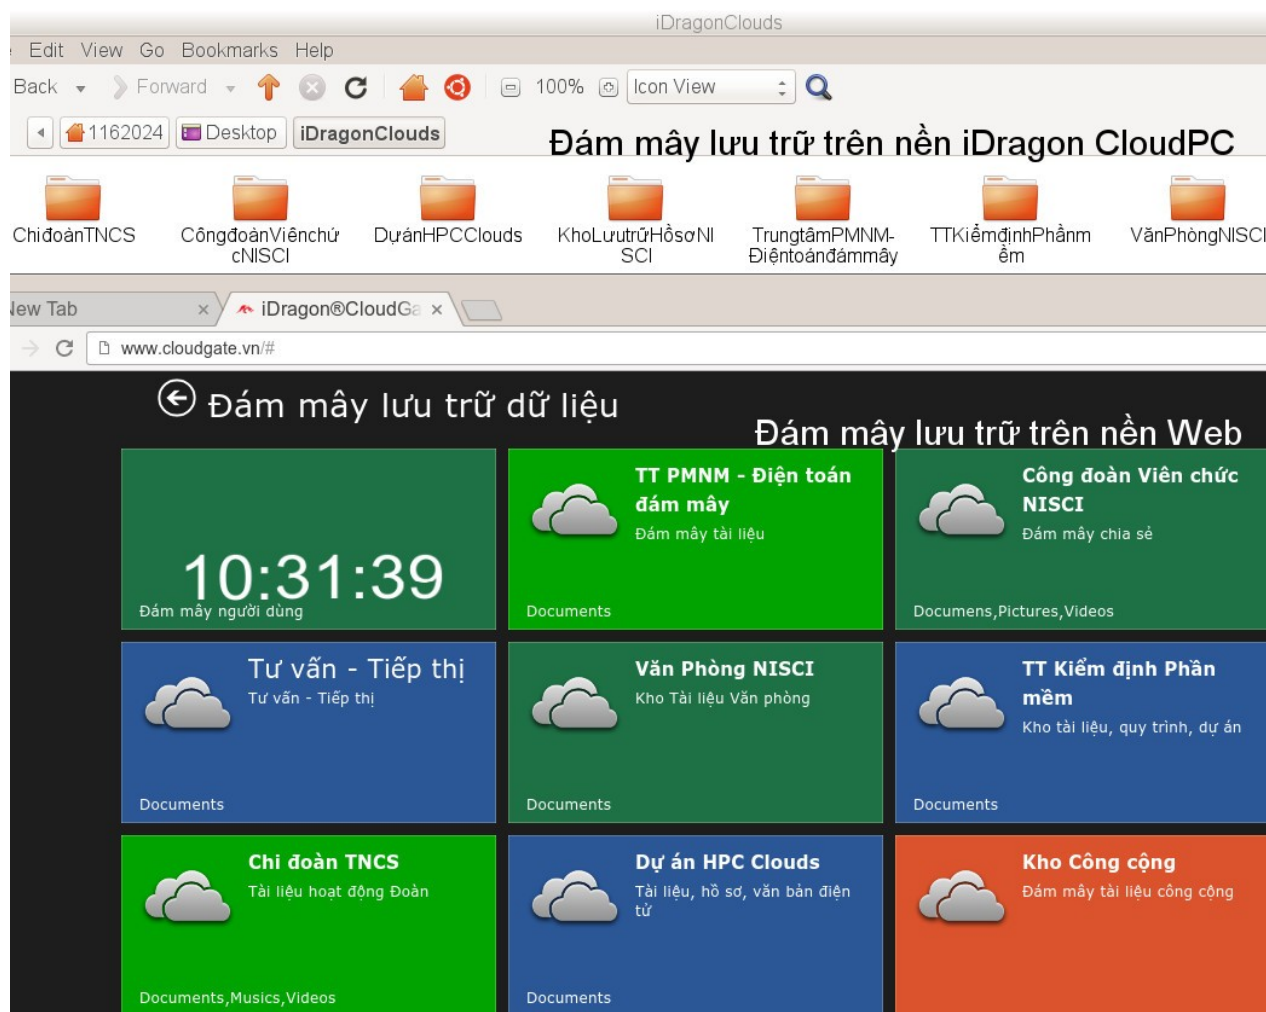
iDragonClouds

Edit View Go Bookmarks Help

Back Forward 100% Icon View

1162024 Desktop iDragonClouds

Đám mây lưu trữ trên nền iDragon CloudPC

ChiđoànTNCS CôngđoànViênchứcNISCI DựánHPCClouds KhoLưutrữHồsơNISCI TrungtâmPMNM-Điệntoánđámmây TTKiểmđịnhPhầnmềm VănPhòngNISCI

New Tab × iDragon®CloudGa ×

www.cloudgate.vn/#

Đám mây lưu trữ dữ liệu

Đám mây lưu trữ trên nền Web

10:31:39
Đám mây người dùng

TT PMNM - Điện toán đám mây
Đám mây tài liệu
Documents

Công đoàn Viên chức NISCI
Đám mây chia sẻ
Documens,Pictures,Videos

Tư vấn - Tiếp thị
Tư vấn - Tiếp thị
Documents

Văn Phòng NISCI
Kho Tài liệu Văn phòng
Documents

TT Kiểm định Phần mềm
Kho tài liệu, quy trình, dự án
Documents

Chi đoàn TNCS
Tài liệu hoạt động Đoàn
Documents,Musics,Videos

Dự án HPC Clouds
Tài liệu, hồ sơ, văn bản điện tử
Documents

Kho Công cộng
Đám mây tài liệu công cộng